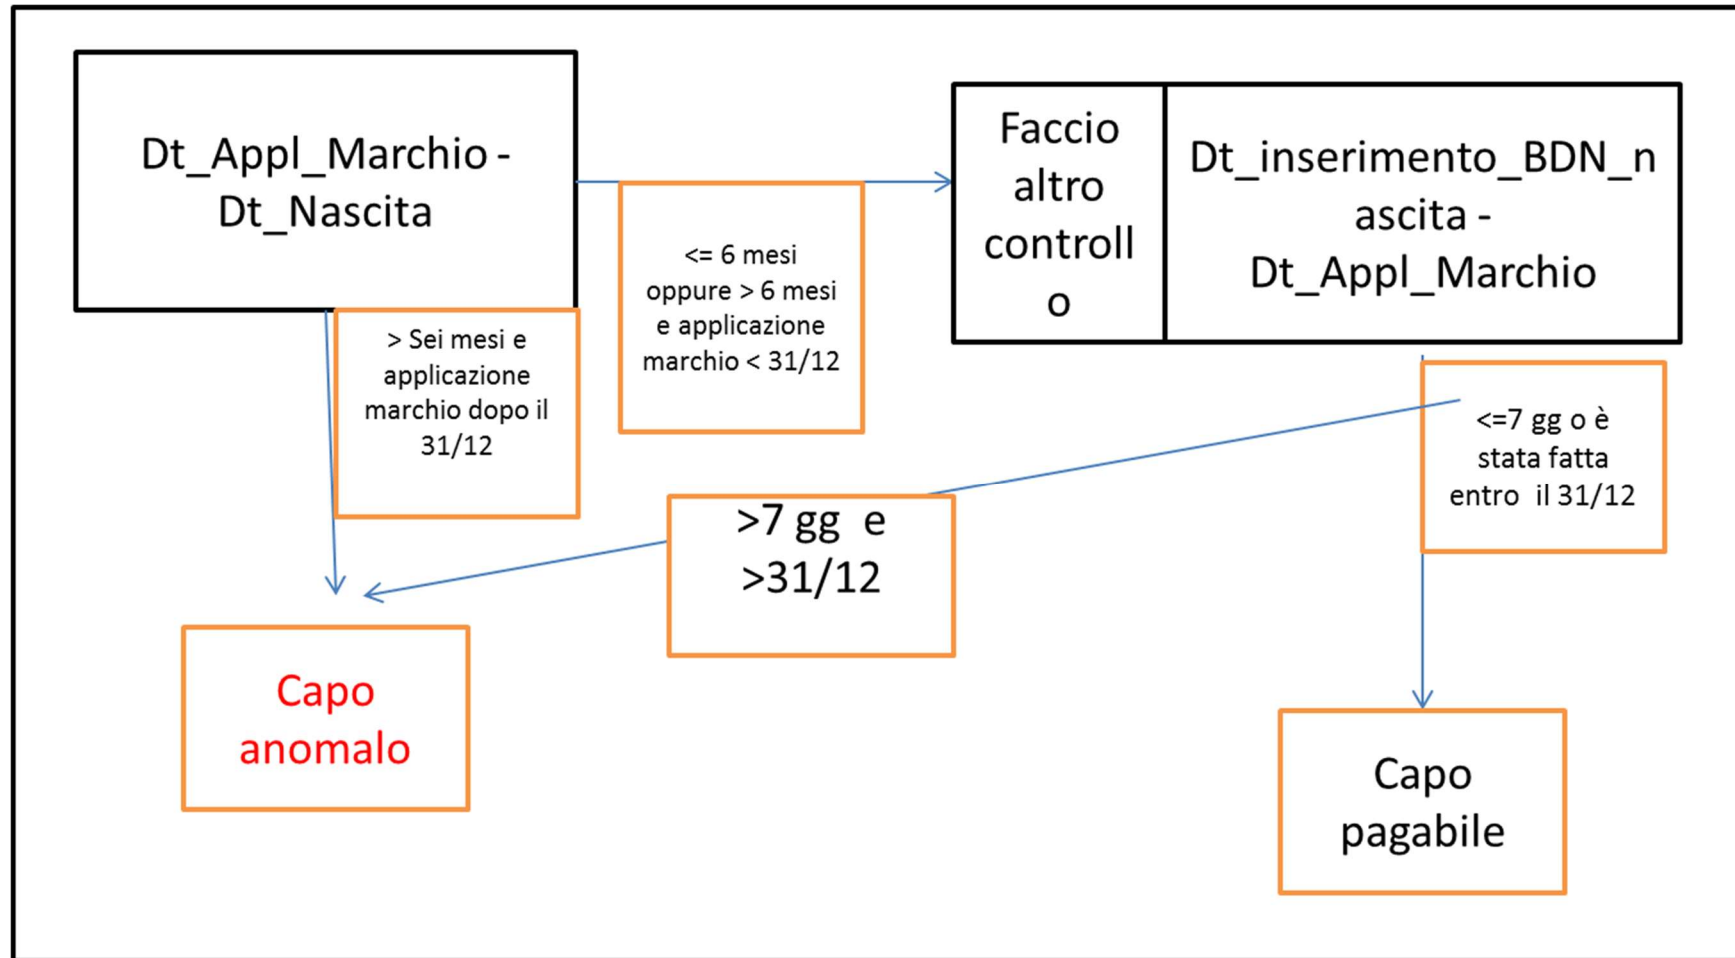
Dt_Appl_Marchio - Dt_Nascita

<= 6 mesi oppure > 6 mesi e applicazione marchio < 31/12

Faccio altro controllo

Dt_inserimento_BDN_nascita - Dt_Appl_Marchio

> Sei mesi e applicazione marchio dopo il 31/12

<=7 gg o è stata fatta entro il 31/12

>7 gg e >31/12

Capo anomalo

Capo pagabile